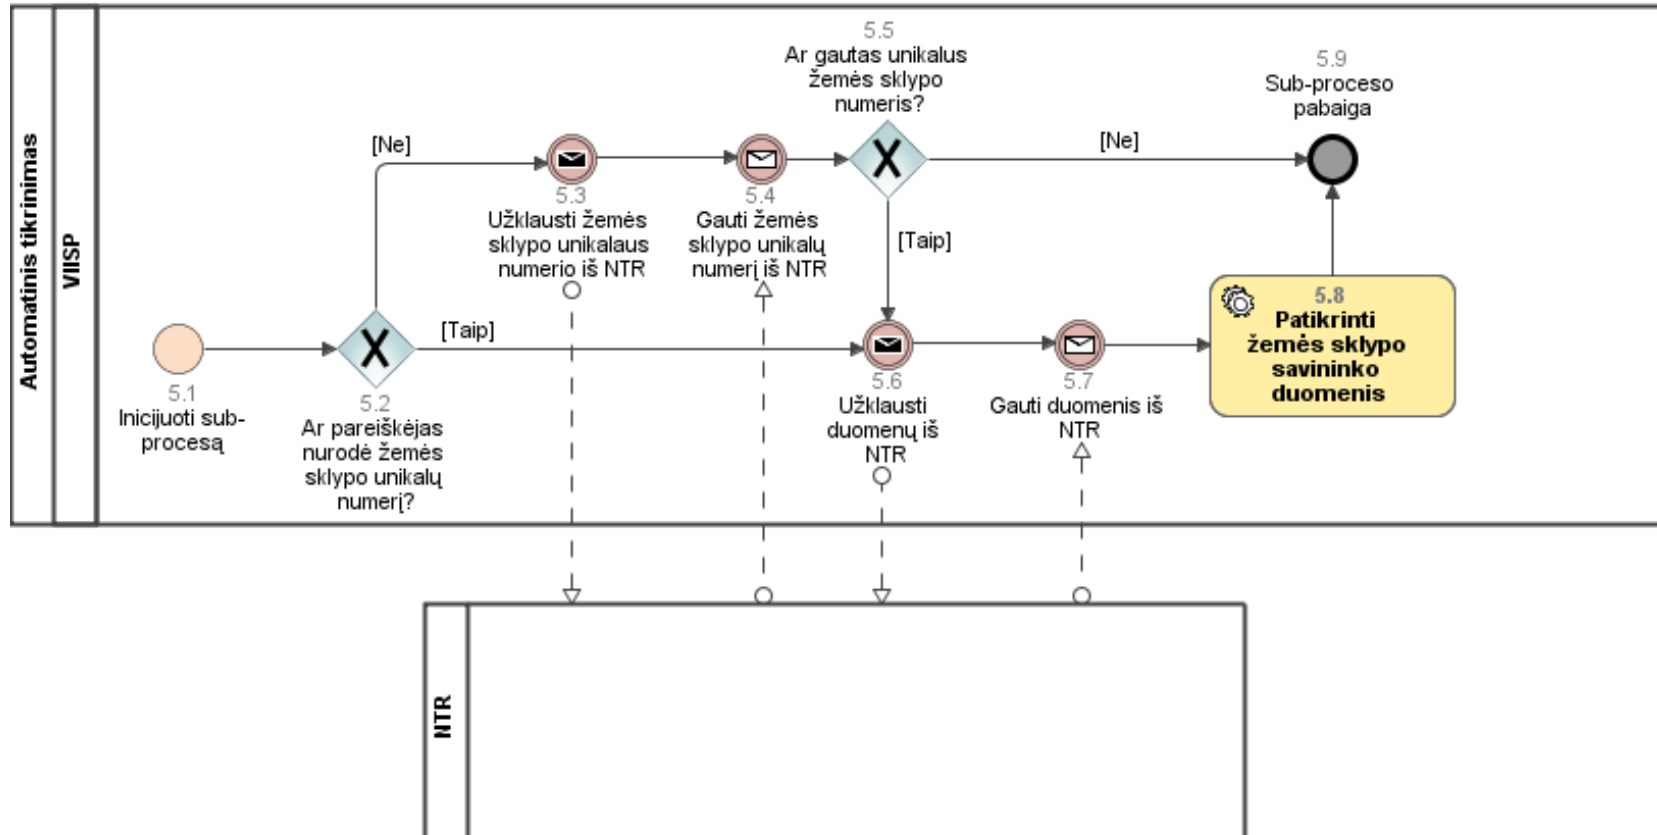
Automatinis tikrinimas

VIISP

5.5
Ar gautas unikalus žemės sklypo numeris?

5.9
Sub-proceso pabaiga

[Ne]

[Ne]

5.3
Užklausti žemės sklypo unikalaus numerio iš NTR

5.4
Gauti žemės sklypo unikalų numerį iš NTR

[Taip]

[Taip]

5.8
Patikrinti žemės sklypo savininko duomenis

5.1
Inicijuoti sub-procesą

5.2
Ar pareiškėjas nurodė žemės sklypo unikalų numerį?

5.6
Užklausti duomenų iš NTR

5.7
Gauti duomenis iš NTR

NTR